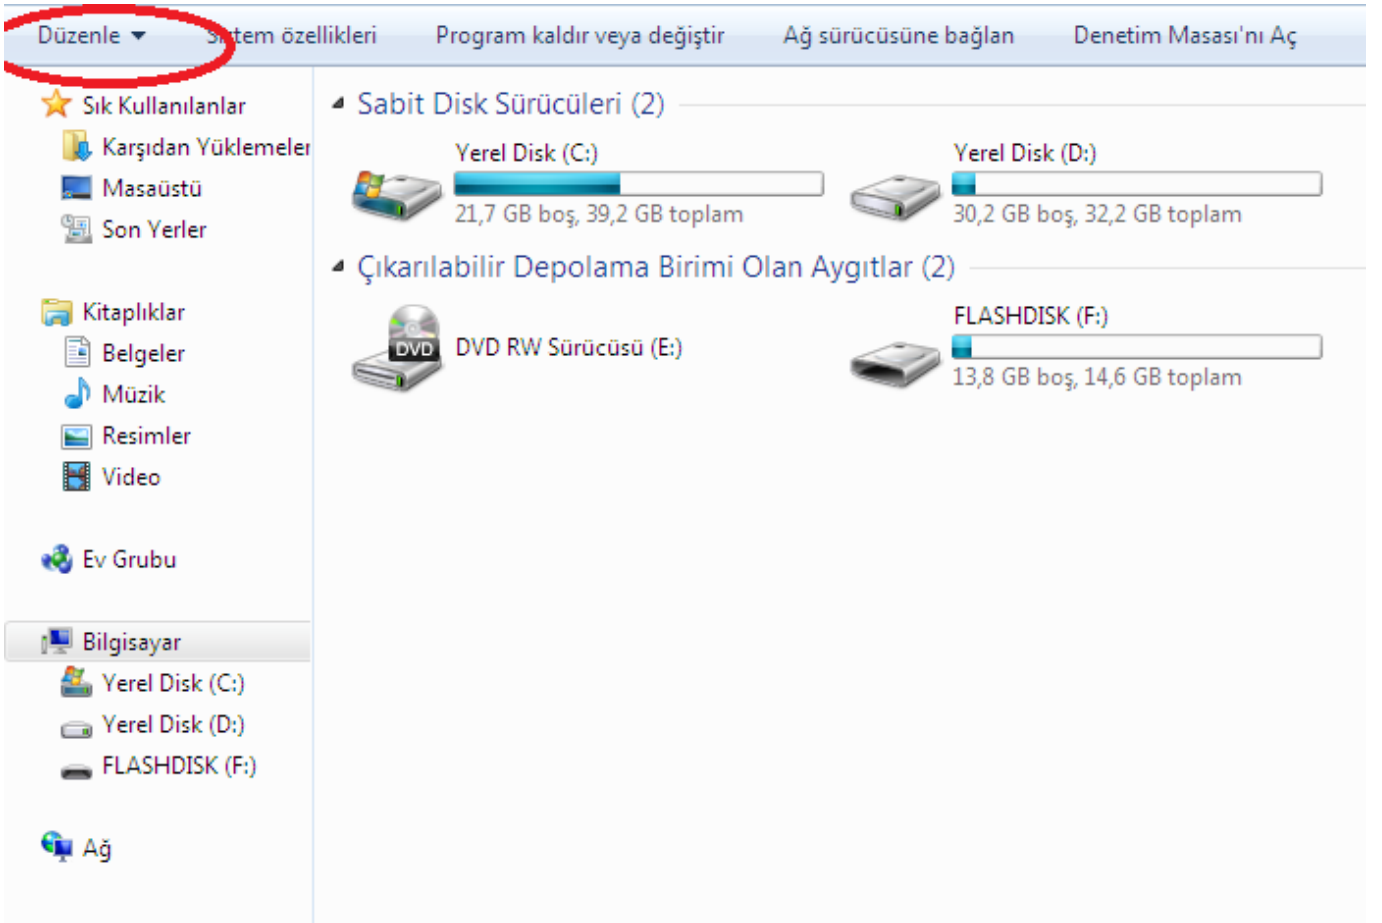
Düzenle ▾ Sistem özellikleri Program kaldır veya değiştir Ağ sürücüsüne bağlan Denetim Masası'nı Aç

Sık Kullanılanlar
Karşıdan Yüklemeler
Masaüstü
Son Yerler

Kitaplıklar
Belgeler
Müzik
Resimler
Video

Ev Grubu

Bilgisayar
Yerel Disk (C:)
Yerel Disk (D:)
FLASHDISK (F:)

Ağ

Sabit Disk Sürücüleri (2)

Yerel Disk (C:)
21,7 GB boş, 39,2 GB toplam

Yerel Disk (D:)
30,2 GB boş, 32,2 GB toplam

Çıkarılabilir Depolama Birimi Olan Aygıtlar (2)

DVD
DVD RW Sürücüsü (E:)

FLASHDISK (F:)
13,8 GB boş, 14,6 GB toplam